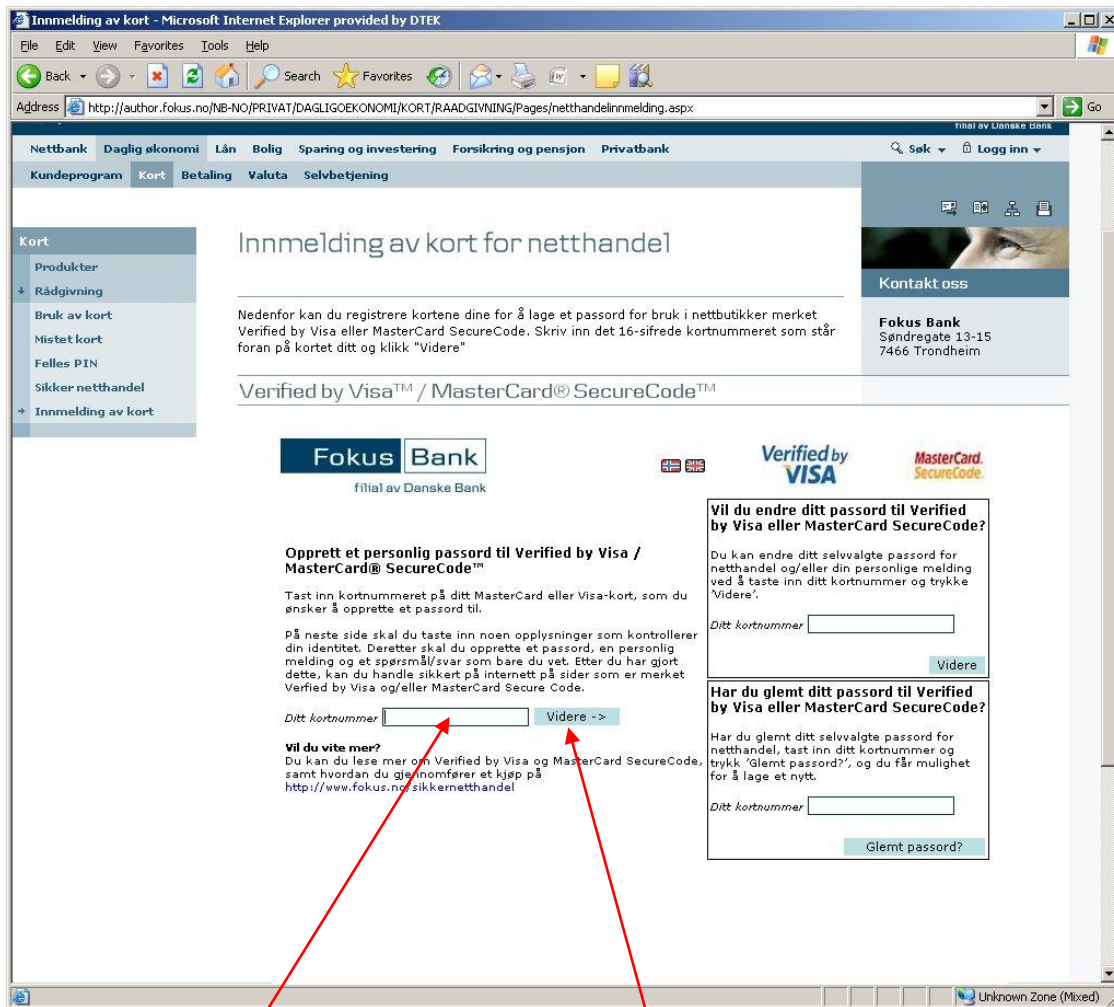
Innmelding av kort - Microsoft Internet Explorer provided by DTEK

File Edit View Favorites Tools Help

Back Search Favorites

Address http://author.fokus.no/NB-NO/PRIVAT/DAGLIGOEKONOMI/KORT/RAADGIVNING/Pages/netthandelinnmelding.aspx Go

filial av Danske Bank

Nettbank Daglig økonomi Lån Bolig Sparing og investering Forsikring og pensjon Privatbank Søk Logg inn

Kundeprogram Kort Betaling Valuta Selvbetjening

Kort
Produkter
Rådgivning
Bruk av kort
Mistet kort
Felles PIN
Sikker netthandel
Innmelding av kort

Innmelding av kort for netthandel

Nedenfor kan du registrere kortene dine for å lage et passord for bruk i nettbutikker merket Verified by Visa eller MasterCard SecureCode. Skriv inn det 16-sifrede kortnummeret som står foran på kortet ditt og klikk "Videre"

Kontakt oss

Fokus Bank
Søndregate 13-15
7466 Trondheim

Verified by Visa™ / MasterCard® SecureCode™

Fokus Bank
filial av Danske Bank

Verified by VISA

MasterCard. SecureCode.

Opprett et personlig passord til Verified by Visa / MasterCard® SecureCode™

Tast inn kortnummeret på ditt MasterCard eller Visa-kort, som du ønsker å opprette et passord til.

På neste side skal du taste inn noen opplysninger som kontrollerer din identitet. Deretter skal du opprette et passord, en personlig melding og et spørsmål/svar som bare du vet. Etter du har gjort dette, kan du handle sikkert på internett på sider som er merket Verfied by Visa og/eller MasterCard Secure Code.

Ditt kortnummer Videre ->

Vil du vite mer?
Du kan du lese mer om Verified by Visa og MasterCard SecureCode, samt hvordan du gjennomfører et kjøp på
http://www.fokus.no/sikkernetthandel

Vil du endre ditt passord til Verified by Visa eller MasterCard SecureCode?

Du kan endre ditt selvvalgte passord for netthandel og/eller din personlige melding ved å taste inn ditt kortnummer og trykke 'Videre'.

Ditt kortnummer

Videre

Har du glemt ditt passord til Verified by Visa eller MasterCard SecureCode?

Har du glemt ditt selvvalgte passord for netthandel, tast inn ditt kortnummer og trykk 'Glemt passord?', og du får mulighet for å lage et nytt.

Ditt kortnummer

Glemt passord?

Unknown Zone (Mixed)